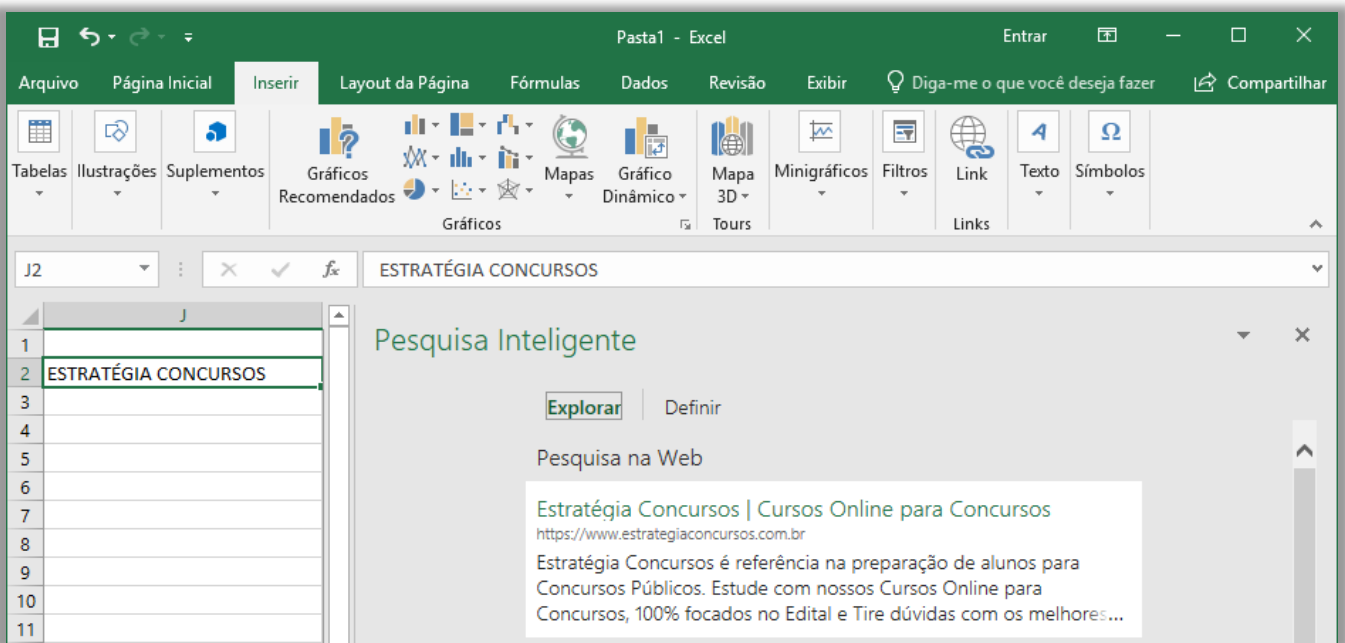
Pasta1 - Excel

Entrar

Arquivo Página Inicial Inserir Layout da Página Fórmulas Dados Revisão Exibir Diga-me o que você deseja fazer Compartilhar

Tabelas Ilustrações Suplementos Gráficos Recomendados Mapas Gráfico Dinâmico Mapa 3D Minigráficos Filtros Link Texto Símbolos

Gráficos Tours Links

J2 $f_x$ ESTRATÉGIA CONCURSOS

| | J |
|---|---|
| 1 | |
| 2 | ESTRATÉGIA CONCURSOS |
| 3 | |
| 4 | |
| 5 | |
| 6 | |
| 7 | |
| 8 | |
| 9 | |
| 10 | |
| 11 | |

Pesquisa Inteligente

Explorar Definir

Pesquisa na Web

Estratégia Concursos | Cursos Online para Concursos
https://www.estrategiaconcursos.com.br
Estratégia Concursos é referência na preparação de alunos para Concursos Públicos. Estude com nossos Cursos Online para Concursos, 100% focados no Edital e Tire dúvidas com os melhores...